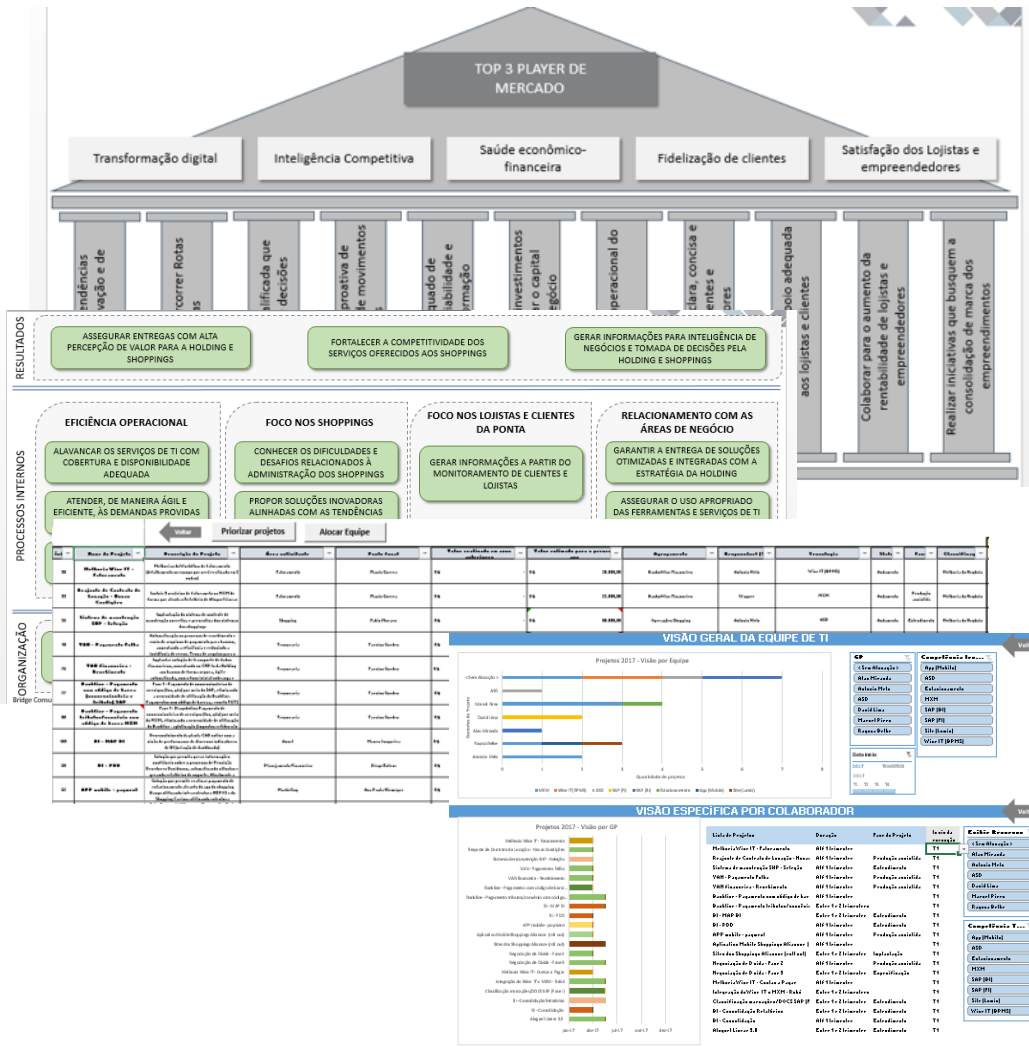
TOP 3 PLAYER DE MERCADO

Transformação digital

Inteligência Competitiva

Saúde econômico-financeira

Fidelização de clientes

Satisfação dos Lojistas e empreendedores

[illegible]ndências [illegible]vação e de

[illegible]correr Rotas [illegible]s

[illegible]lificada que decisões

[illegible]proativa de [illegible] de movimentos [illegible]

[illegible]uado de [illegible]abilidade e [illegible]rmação

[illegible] investimentos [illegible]r o capital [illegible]gócio

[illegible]peracional do

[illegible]clara, concisa e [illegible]ntes e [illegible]

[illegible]poio adequada aos lojistas e clientes

Colaborar para o aumento da rentabilidade de lojistas e empreendedores

Realizar iniciativas que busquem a consolidação de marca dos empreendimentos

RESULTADOS

ASSEGURAR ENTREGAS COM ALTA PERCEPÇÃO DE VALOR PARA A HOLDING E SHOPPINGS

FORTALECER A COMPETITIVIDADE DOS SERVIÇOS OFERECIDOS AOS SHOPPINGS

GERAR INFORMAÇÕES PARA INTELIGÊNCIA DE NEGÓCIOS E TOMADA DE DECISÕES PELA HOLDING E SHOPPINGS

PROCESSOS INTERNOS

EFICIÊNCIA OPERACIONAL

ALAVANCAR OS SERVIÇOS DE TI COM COBERTURA E DISPONIBILIDADE ADEQUADA

ATENDER, DE MANEIRA ÁGIL E EFICIENTE, ÀS DEMANDAS PROVIDAS

FOCO NOS SHOPPINGS

CONHECER OS DIFICULDADES E DESAFIOS RELACIONADOS À ADMINISTRAÇÃO DOS SHOPPINGS

PROPOR SOLUÇÕES INOVADORAS ALINHADAS COM AS TENDÊNCIAS

FOCO NOS LOJISTAS E CLIENTES DA PONTA

GERAR INFORMAÇÕES A PARTIR DO MONITORAMENTO DE CLIENTES E LOJISTAS

RELACIONAMENTO COM AS ÁREAS DE NEGÓCIO

GARANTIR A ENTREGA DE SOLUÇÕES OTIMIZADAS E INTEGRADAS COM A ESTRATÉGIA DA HOLDING

ASSEGURAR O USO APROPRIADO DAS FERRAMENTAS E SERVIÇOS DE TI

ORGANIZAÇÃO

Bridge Consu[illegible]

Voltar

Priorizar projetos

Alocar Equipe

VISÃO GERAL DA EQUIPE DE TI

Projetos 2017 - Visão por Equipe

VISÃO ESPECÍFICA POR COLABORADOR

Projetos 2017 - Visão por GP

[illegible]